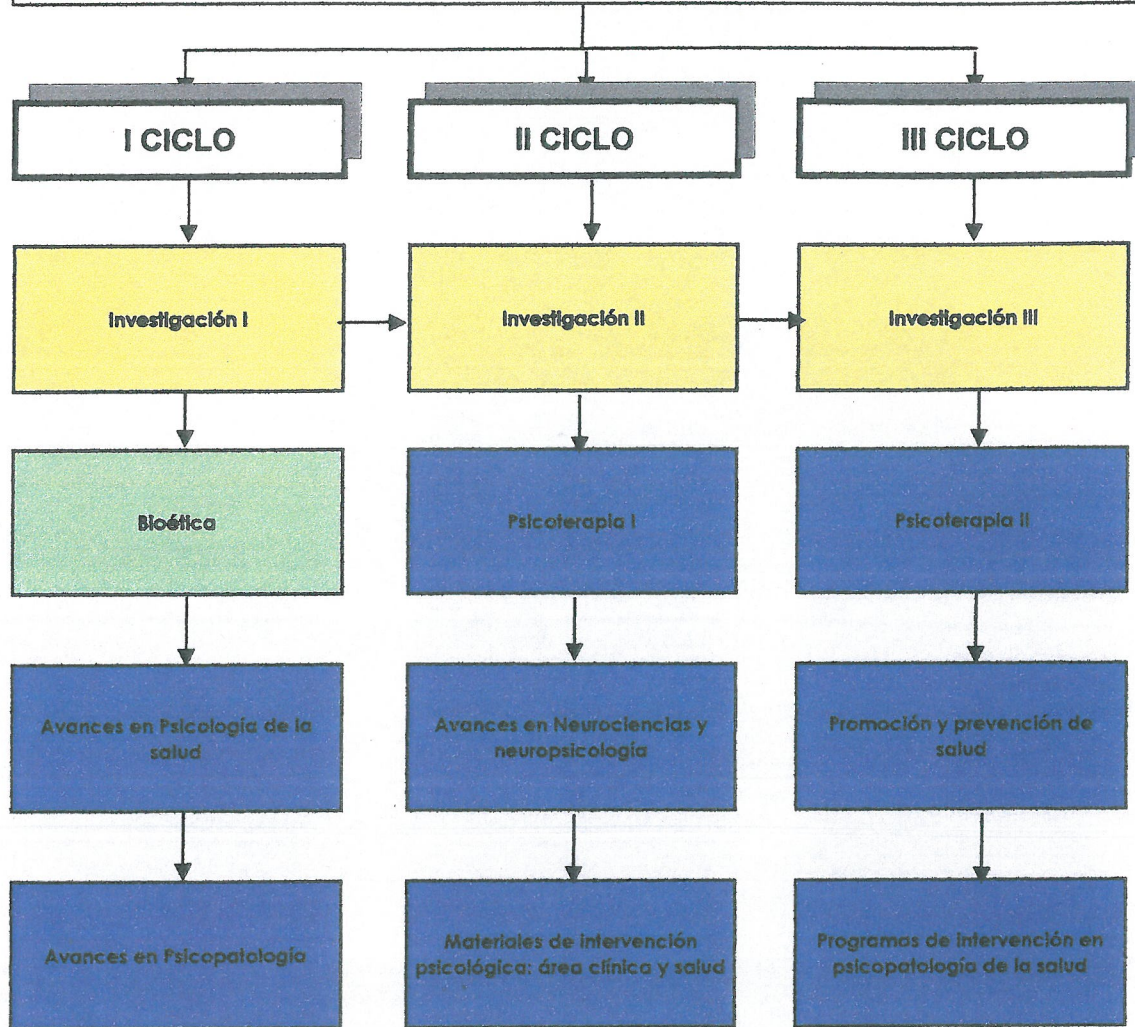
I CICLO

Investigación I

Bioética

Avances en Psicología de la salud

Avances en Psicopatología

II CICLO

Investigación II

Psicoterapia I

Avances en Neurociencias y neuropsicología

Materiales de intervención psicológica: área clínica y salud

III CICLO

Investigación III

Psicoterapia II

Promoción y prevención de salud

Programas de intervención en psicopatología de la salud